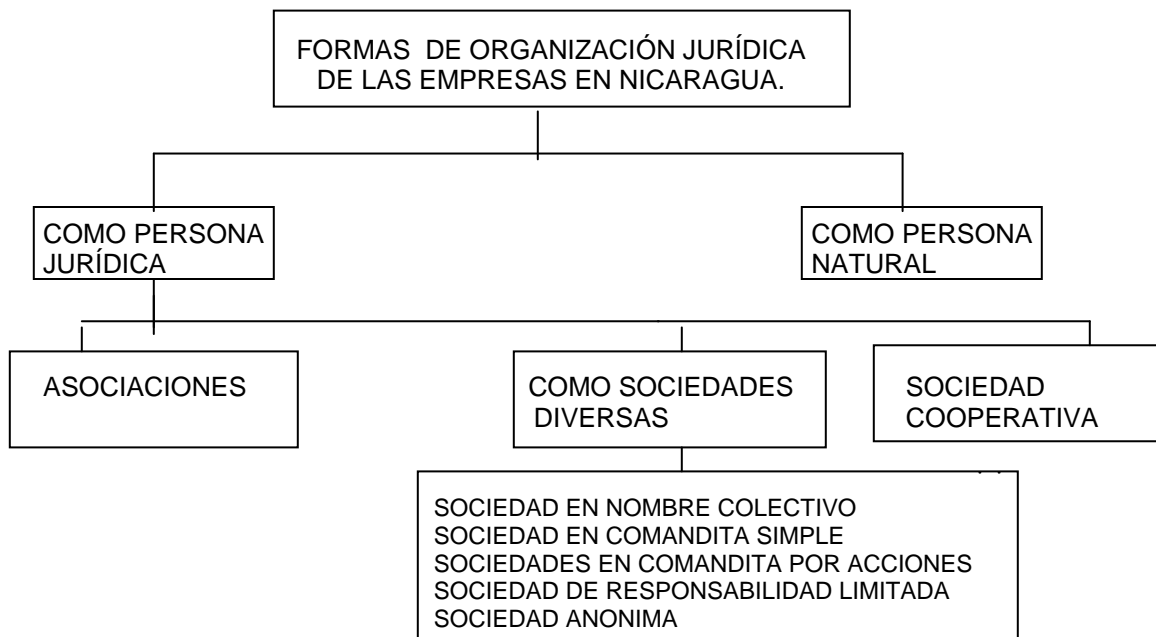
FORMAS DE ORGANIZACIÓN JURÍDICA DE LAS EMPRESAS EN NICARAGUA.

COMO PERSONA JURÍDICA

COMO PERSONA NATURAL

ASOCIACIONES

COMO SOCIEDADES DIVERSAS

SOCIEDAD COOPERATIVA

SOCIEDAD EN NOMBRE COLECTIVO
SOCIEDAD EN COMANDITA SIMPLE
SOCIEDADES EN COMANDITA POR ACCIONES
SOCIEDAD DE RESPONSABILIDAD LIMITADA
SOCIEDAD ANONIMA